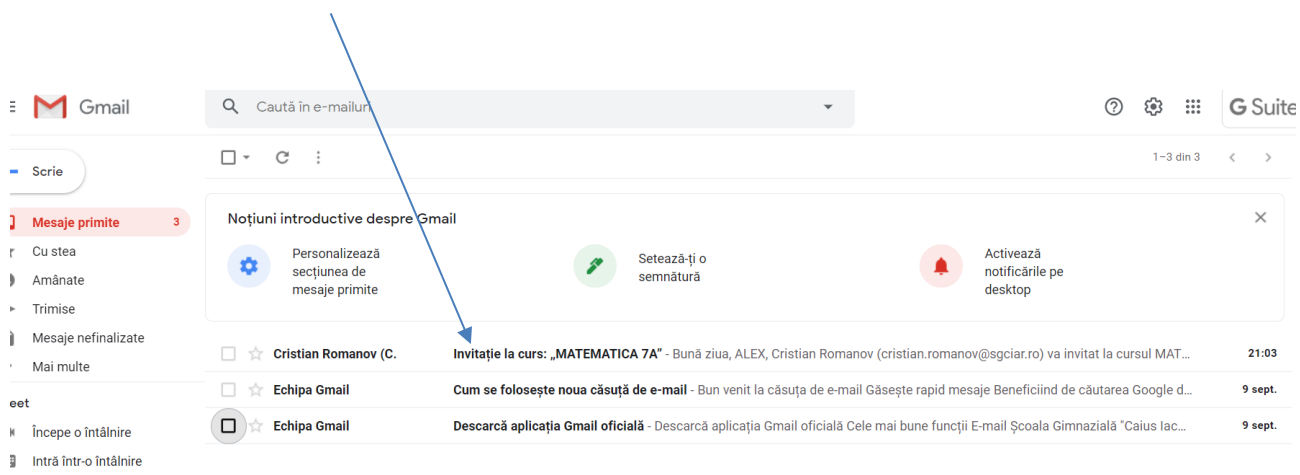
Gmail

Caută în e-mailuri

G Suite

Scrie

1–3 din 3

Mesaje primite 3

Cu stea

Amânate

Trimise

Mesaje nefinalizate

Mai multe

eet

Începe o întâlnire

Intră într-o întâlnire

Noțiuni introductive despre Gmail

Personalizează secțiunea de mesaje primite

Setează-ți o semnătură

Activează notificările pe desktop

| Cristian Romanov (C. | Invitație la curs: „MATEMATICA 7A" - Bună ziua, ALEX, Cristian Romanov (cristian.romanov@sgciar.ro) va invitat la cursul MAT... | 21:03 |
|---|---|---|
| Echipa Gmail | Cum se folosește noua căsuță de e-mail - Bun venit la căsuța de e-mail Găsește rapid mesaje Beneficiind de căutarea Google d... | 9 sept. |
| Echipa Gmail | Descarcă aplicația Gmail oficială - Descarcă aplicația Gmail oficială Cele mai bune funcții E-mail Școala Gimnazială "Caius Iac... | 9 sept. |